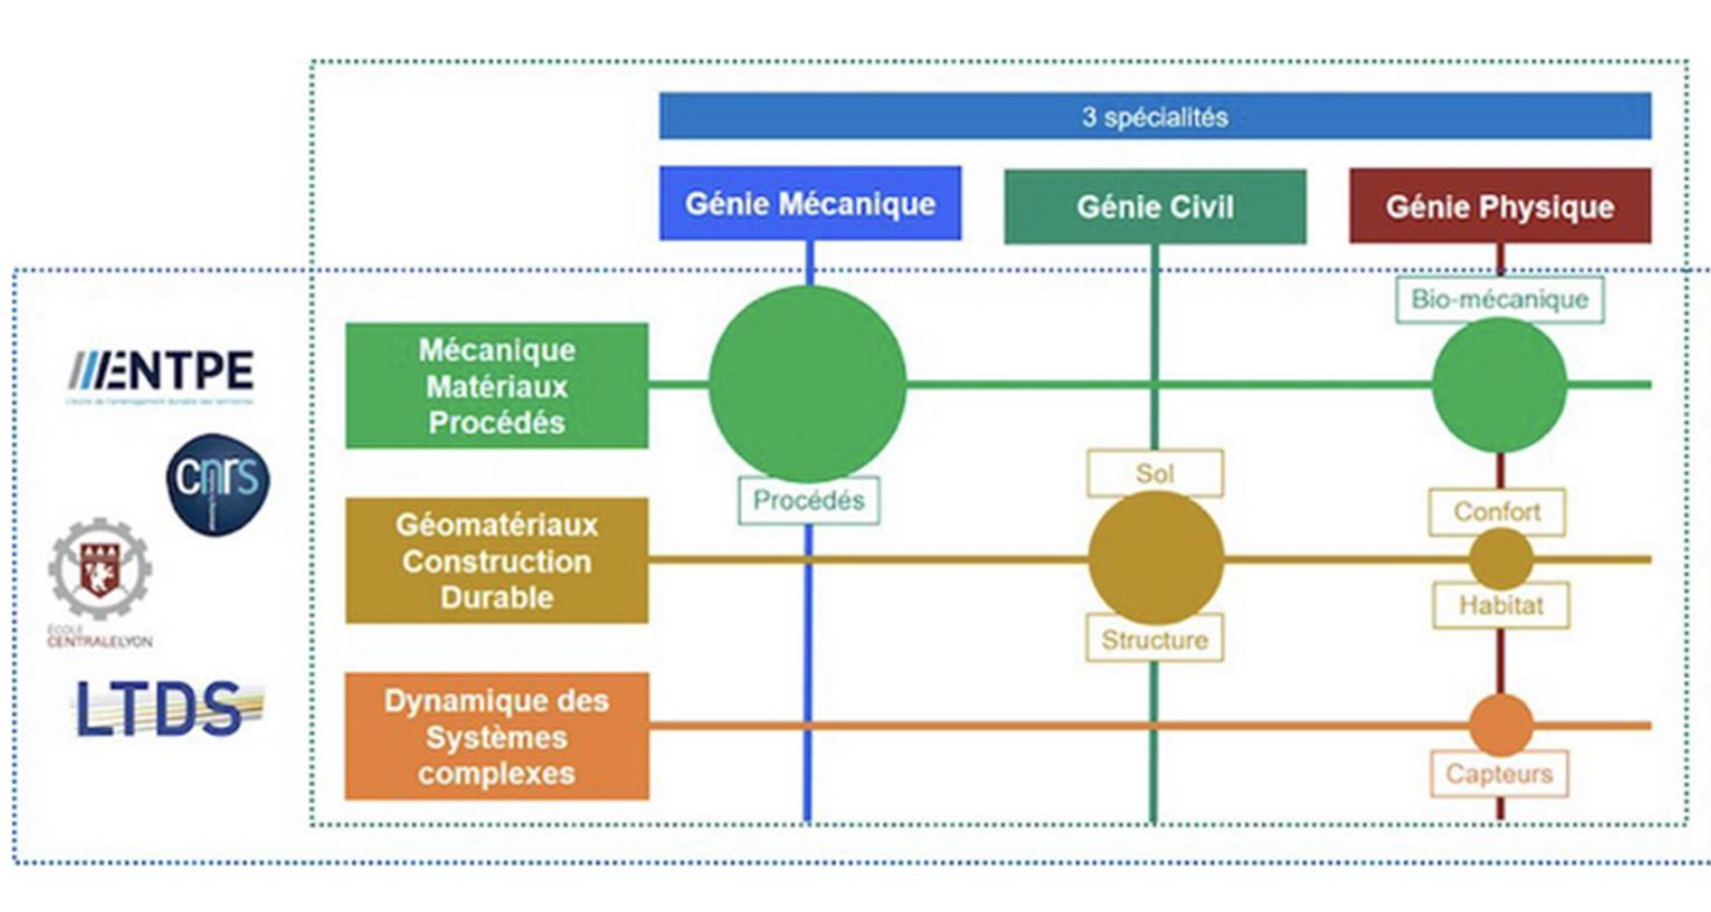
3 spécialités

Génie Mécanique

Génie Civil

Génie Physique

Bio-mécanique

ENTPE

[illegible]

cnrs

ÉCOLE CENTRALELYON

LTDS

Mécanique Matériaux Procédés

Procédés

Sol

Confort

Géomatériaux Construction Durable

Structure

Habitat

Dynamique des Systèmes complexes

Capteurs